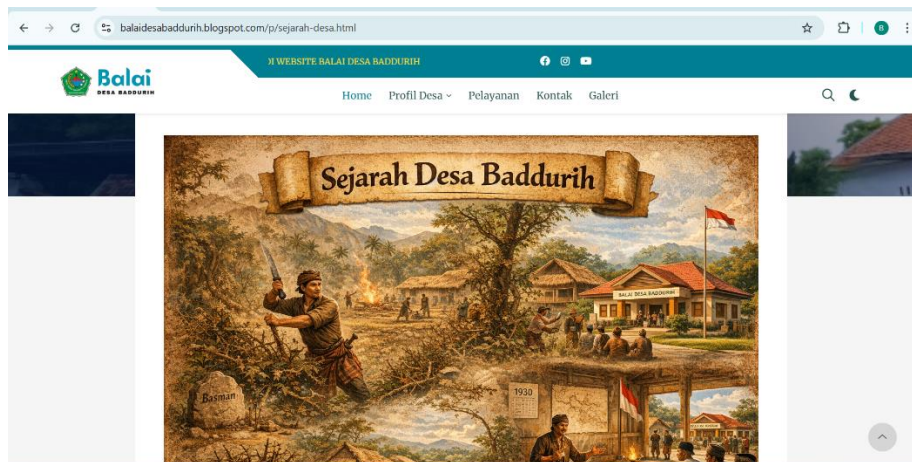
balaidesabaddurih.blogspot.com/p/sejarah-desa.html

B

I WEBSITE BALAI DESA BADDURIH

Balai
DESA BADDURIH

Home Profil Desa Pelayanan Kontak Galeri

Sejarah Desa Baddurih

BALAI DESA BADDURIH

Basman

1930